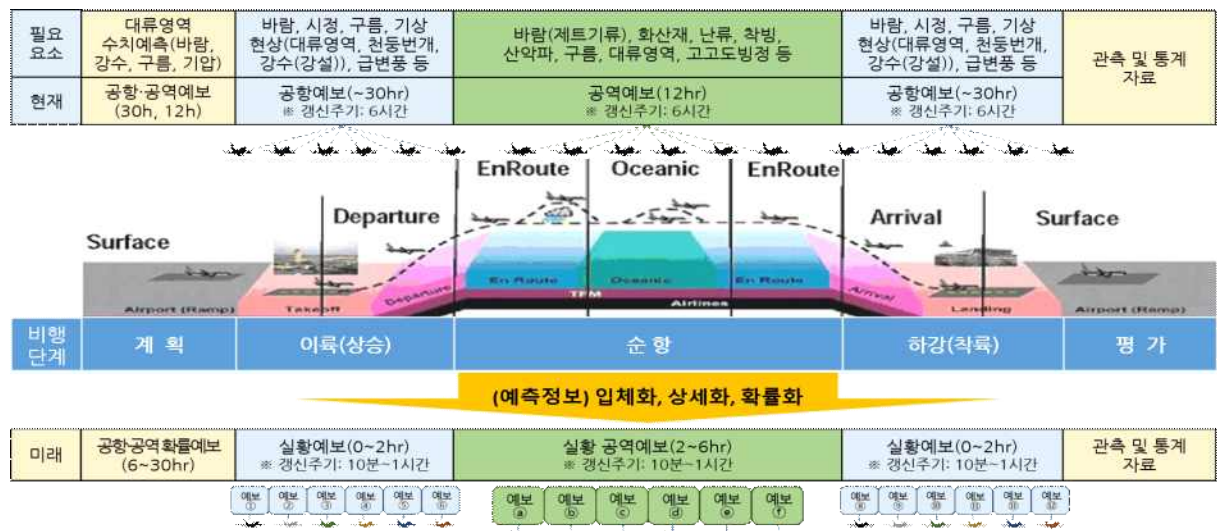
| 필요요소 | 대류영역 수치예측(바람, 강수, 구름, 기압) | 바람, 시정, 구름, 기상현상(대류영역, 천둥번개, 강수(강설)), 급변풍 등 | 바람(제트기류), 화산재, 난류, 착빙, 산악파, 구름, 대류영역, 고고도빙정 등 | 바람, 시정, 구름, 기상현상(대류영역, 천둥번개, 강수(강설)), 급변풍 등 | 관측 및 통계자료 |
|---|---|---|---|---|---|
| 현재 | 공항·공역예보 (30h, 12h) | 공항예보(~30hr) ※ 갱신주기: 6시간 | 공역예보(12hr) ※ 갱신주기: 6시간 | 공항예보(~30hr) ※ 갱신주기: 6시간 | |

EnRoute Oceanic EnRoute
Departure Arrival
Surface Surface
En Route Oceanic En Route
TFM
Airlines
Airport (Ramp) Takeoff Departure Arrival Landing Airport (Ramp)

| 비행단계 | 계 획 | 이륙(상승) | 순 항 | 하강(착륙) | 평 가 |
|---|---|---|---|---|---|

(예측정보) 입체화, 상세화, 확률화

| 미래 | 공항공역확률예보 (6~30hr) | 실황예보(0~2hr) ※ 갱신주기: 10분~1시간 | 실황 공역예보(2~6hr) ※ 갱신주기: 10분~1시간 | 실황예보(0~2hr) ※ 갱신주기: 10분~1시간 | 관측 및 통계자료 |
|---|---|---|---|---|---|

예보 ① 예보 ② 예보 ③ 예보 ④ 예보 ⑤ 예보 ⑥
예보 ⓐ 예보 ⓑ 예보 ⓒ 예보 ⓓ 예보 ⓔ 예보 ⓕ
예보 ⑦ 예보 ⑧ 예보 ⑨ 예보 ⑩ 예보 ⑪ 예보 ⑫